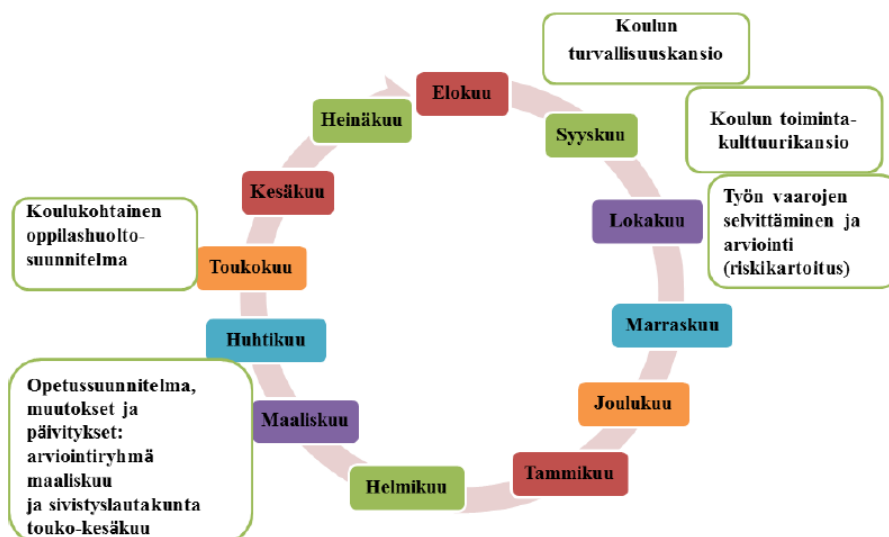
Koulun turvallisuuskansio

Koulun toimintakulttuurikansio

Työn vaarojen selvittäminen ja arviointi (riskikartoitus)

Elokuu

Syyskuu

Lokakuu

Marraskuu

Joulukuu

Tammikuu

Helmikuu

Maaliskuu

Huhtikuu

Toukokuu

Kesäkuu

Heinäkuu

Koulukohtainen oppilashuoltosuunnitelma

Opetussuunnitelma, muutokset ja päivitykset: arviointiryhmä maaliskuu ja sivistyslautakunta touko-kesäkuu